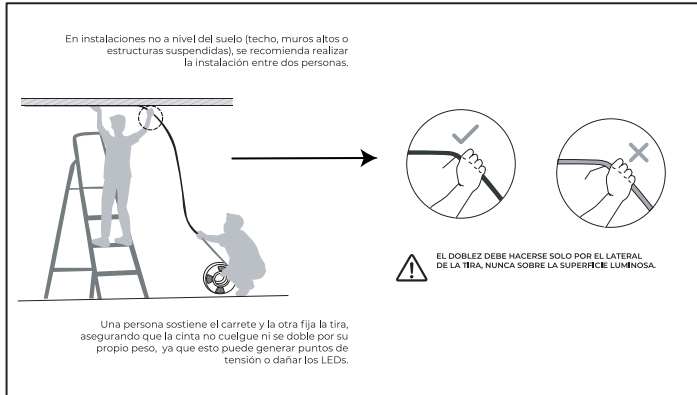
En instalaciones no a nivel del suelo (techo, muros altos o estructuras suspendidas), se recomienda realizar la instalación entre dos personas.

Una persona sostiene el carrete y la otra fija la tira, asegurando que la cinta no cuelgue ni se doble por su propio peso, ya que esto puede generar puntos de tensión o dañar los LEDs.

EL DOBLEZ DEBE HACERSE SOLO POR EL LATERAL DE LA TIRA, NUNCA SOBRE LA SUPERFICIE LUMINOSA.